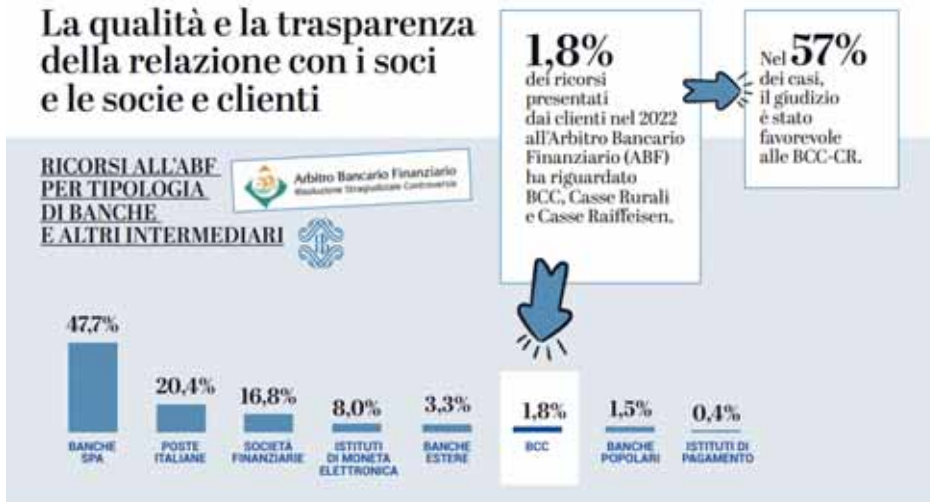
La qualità e la trasparenza della relazione con i soci e le socie e clienti

1,8%
dei ricorsi presentati dai clienti nel 2022 all'Arbitro Bancario Finanziario (ABF) ha riguardato BCC, Casse Rurali e Casse Raiffeisen.

Nel 57%
dei casi, il giudizio è stato favorevole alle BCC-CR.

RICORSI ALL'ABF PER TIPOLOGIA DI BANCHE E ALTRI INTERMEDIARI

Arbitro Bancario Finanziario
Risoluzione Stragiudiziale Controversie

47,7%
BANCHE SPA

20,4%
POSTE ITALIANE

16,8%
SOCIETÀ FINANZIARIE

8,0%
ISTITUTI DI MONETA ELETTRONICA

3,3%
BANCHE ESTERE

1,8%
BCC

1,5%
BANCHE POPOLARI

0,4%
ISTITUTI DI PAGAMENTO